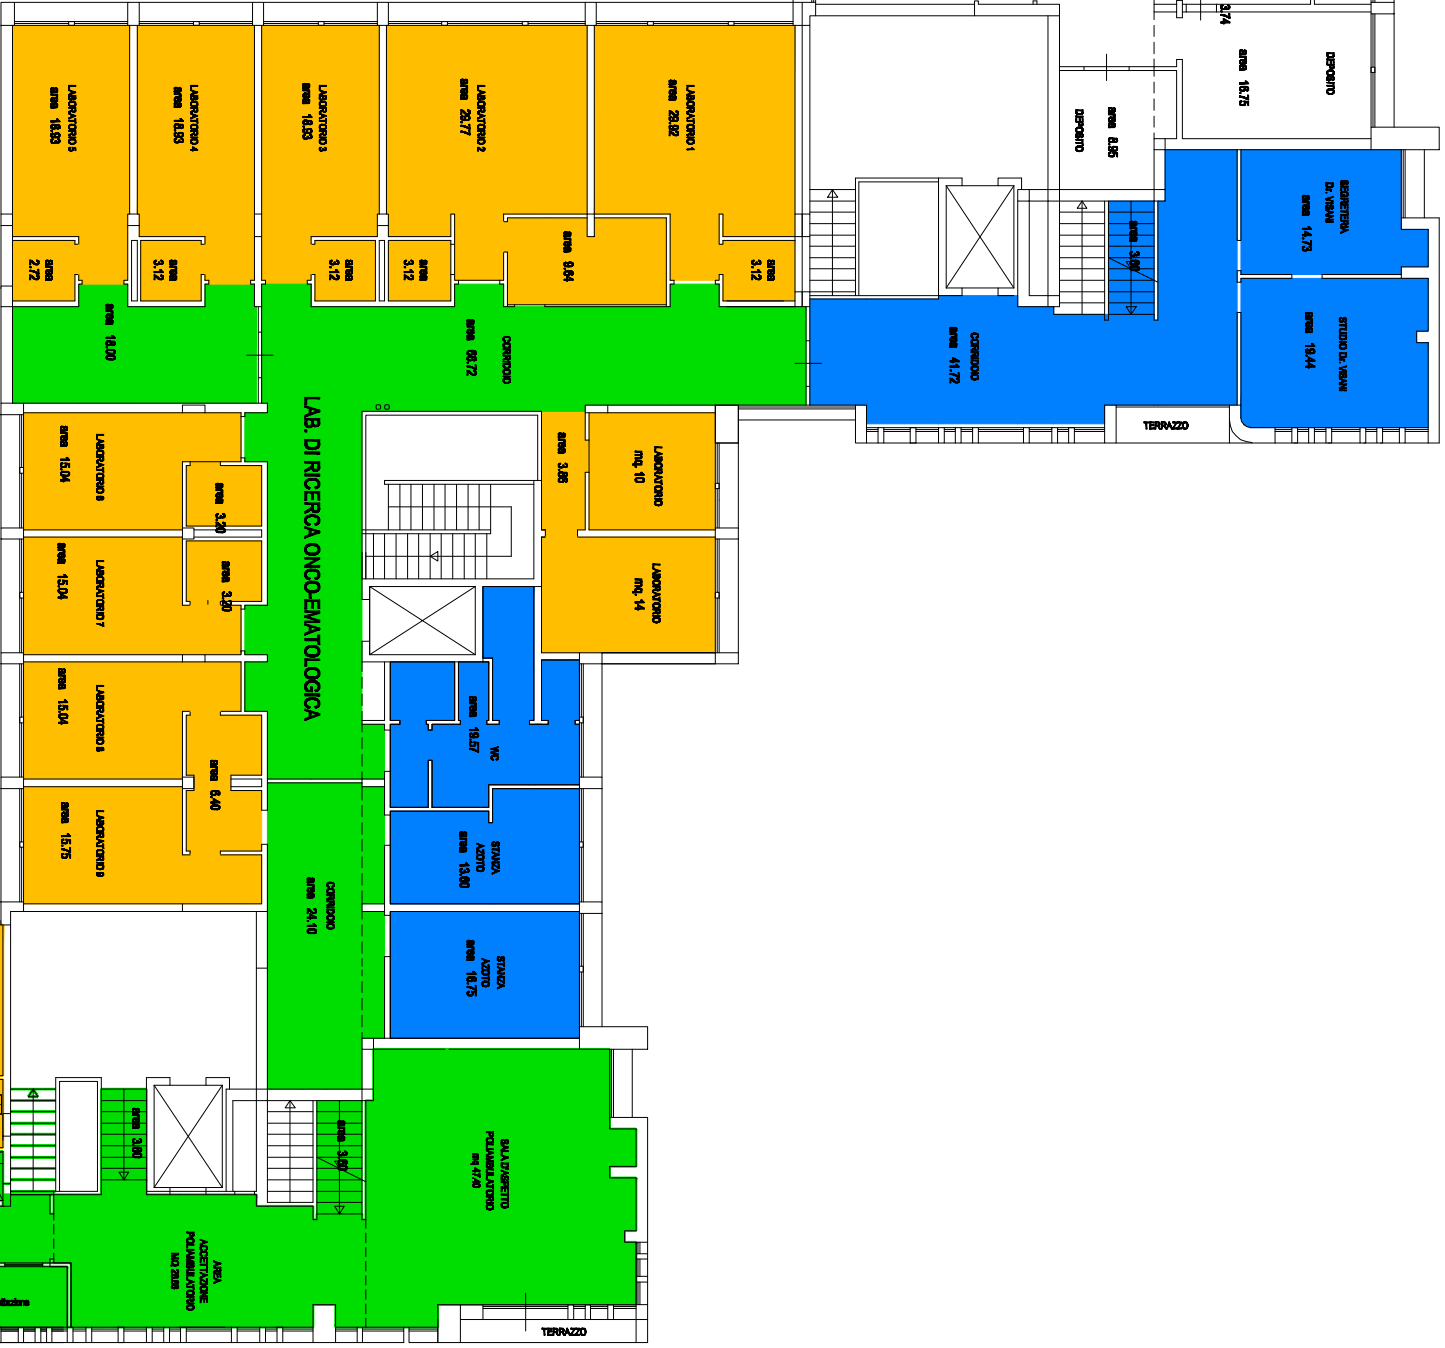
LABORATORIO 5
area 18.93

LABORATORIO 4
area 18.93

LABORATORIO 3
area 18.93

LABORATORIO 2
area 29.77

LABORATORIO 1
area 29.92

area 2.72

area 3.12

area 3.12

area 3.12

area 9.64

area 3.12

3.74

DEPOSITO
area 18.75

DEPOSITO
area 8.85

SEGRETERIA Dr. VISANI
area 14.73

area 3.60

STUDIO Dr. VISANI
area 19.44

CORRIDOIO
area 41.72

TERRAZZO

area 18.00

CORRIDOIO
area 68.72

LAB. DI RICERCA ONCO-EMATOLOGICA

LABORATORIO 8
area 15.04

area 3.20

area 3.86

LABORATORIO
mq. 10

LABORATORIO 7
area 15.04

area 3.20

LABORATORIO
mq. 14

LABORATORIO 6
area 15.04

area 6.40

area 19.57
WC

LABORATORIO 9
area 15.75

STANZA AZOTO
area 13.60

CORRIDOIO
area 24.10

STANZA AZOTO
area 16.75

area 3.60

area 3.60

SALA D'ASPETTO POLIAMBULATORIO
mq. 47.40

AREA ACCETTAZIONE POLIAMBULATORIO
MQ 29.68

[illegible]azione

TERRAZZO